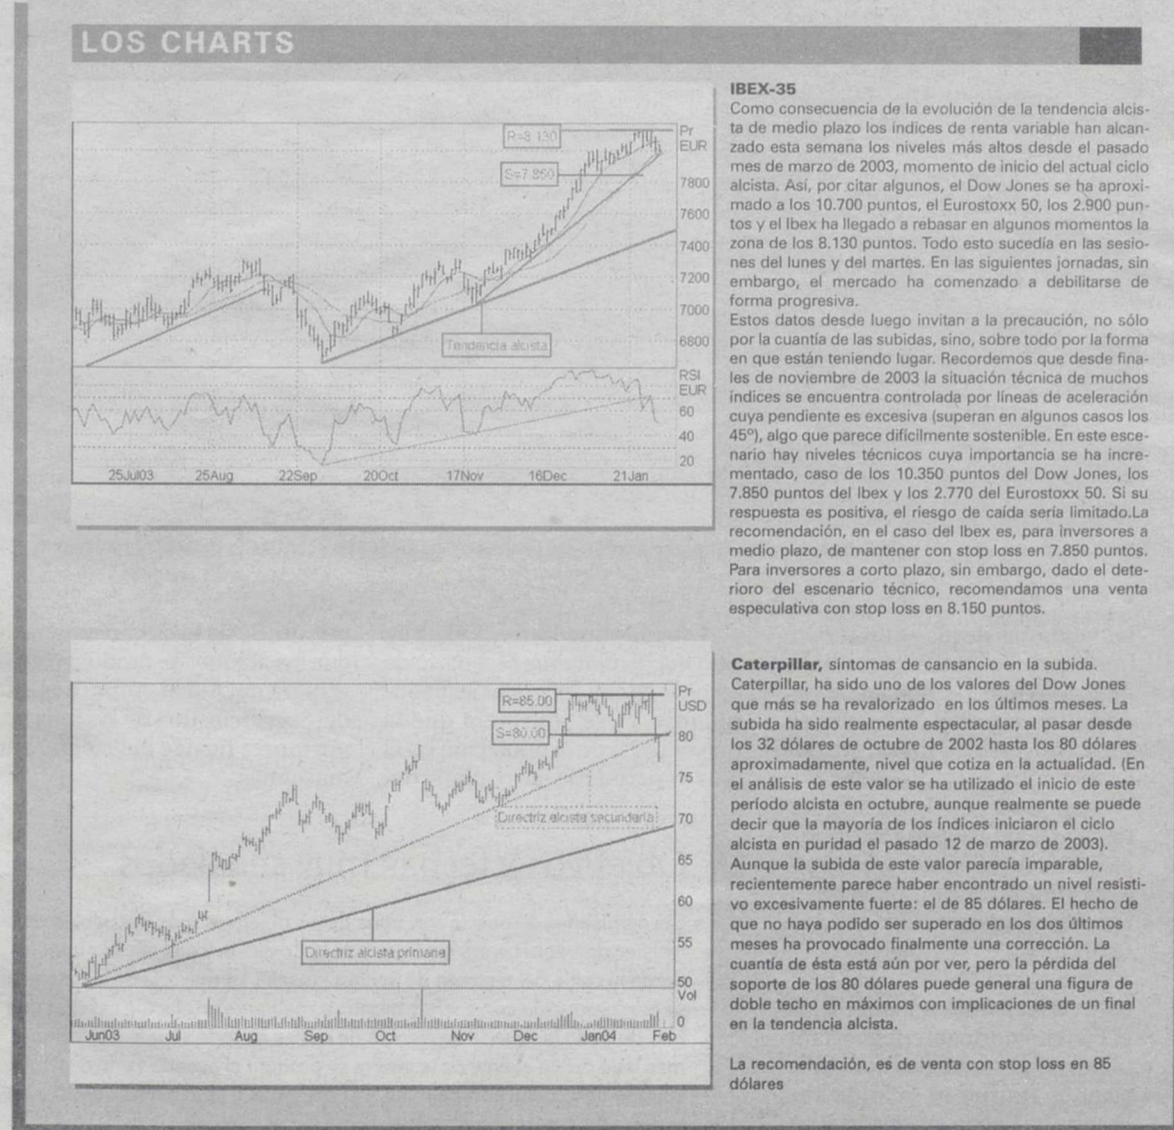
LOS CHARTS

R=8.130
S=7.850
Pr EUR
7800
7600
7400
7200
7000
6800
Tendencia alcista
RSI EUR
60
40
20
25Jul03 25Aug 22Sep 20Oct 17Nov 16Dec 21Jan

IBEX-35
Como consecuencia de la evolución de la tendencia alcista de medio plazo los índices de renta variable han alcanzado esta semana los niveles más altos desde el pasado mes de marzo de 2003, momento de inicio del actual ciclo alcista. Así, por citar algunos, el Dow Jones se ha aproximado a los 10.700 puntos, el Eurostoxx 50, los 2.900 puntos y el Ibex ha llegado a rebasar en algunos momentos la zona de los 8.130 puntos. Todo esto sucedía en las sesiones del lunes y del martes. En las siguientes jornadas, sin embargo, el mercado ha comenzado a debilitarse de forma progresiva.
Estos datos desde luego invitan a la precaución, no sólo por la cuantía de las subidas, sino, sobre todo por la forma en que están teniendo lugar. Recordemos que desde finales de noviembre de 2003 la situación técnica de muchos índices se encuentra controlada por líneas de aceleración cuya pendiente es excesiva (superan en algunos casos los 45º), algo que parece difícilmente sostenible. En este escenario hay niveles técnicos cuya importancia se ha incrementado, caso de los 10.350 puntos del Dow Jones, los 7.850 puntos del Ibex y los 2.770 del Eurostoxx 50. Si su respuesta es positiva, el riesgo de caída sería limitado.La recomendación, en el caso del Ibex es, para inversores a medio plazo, de mantener con stop loss en 7.850 puntos. Para inversores a corto plazo, sin embargo, dado el deterioro del escenario técnico, recomendamos una venta especulativa con stop loss en 8.150 puntos.

R=85.00
S=80.00
Pr USD
80
75
70
65
60
55
50
Vol
0
Directriz alcista secundaria
Directriz alcista primaria
Jun03 Jul Aug Sep Oct Nov Dec Jan04 Feb

Caterpillar, síntomas de cansancio en la subida.
Caterpillar, ha sido uno de los valores del Dow Jones que más se ha revalorizado en los últimos meses. La subida ha sido realmente espectacular, al pasar desde los 32 dólares de octubre de 2002 hasta los 80 dólares aproximadamente, nivel que cotiza en la actualidad. (En el análisis de este valor se ha utilizado el inicio de este período alcista en octubre, aunque realmente se puede decir que la mayoría de los índices iniciaron el ciclo alcista en puridad el pasado 12 de marzo de 2003).
Aunque la subida de este valor parecía imparable, recientemente parece haber encontrado un nivel resistivo excesivamente fuerte: el de 85 dólares. El hecho de que no haya podido ser superado en los dos últimos meses ha provocado finalmente una corrección. La cuantía de ésta está aún por ver, pero la pérdida del soporte de los 80 dólares puede general una figura de doble techo en máximos con implicaciones de un final en la tendencia alcista.

La recomendación, es de venta con stop loss en 85 dólares